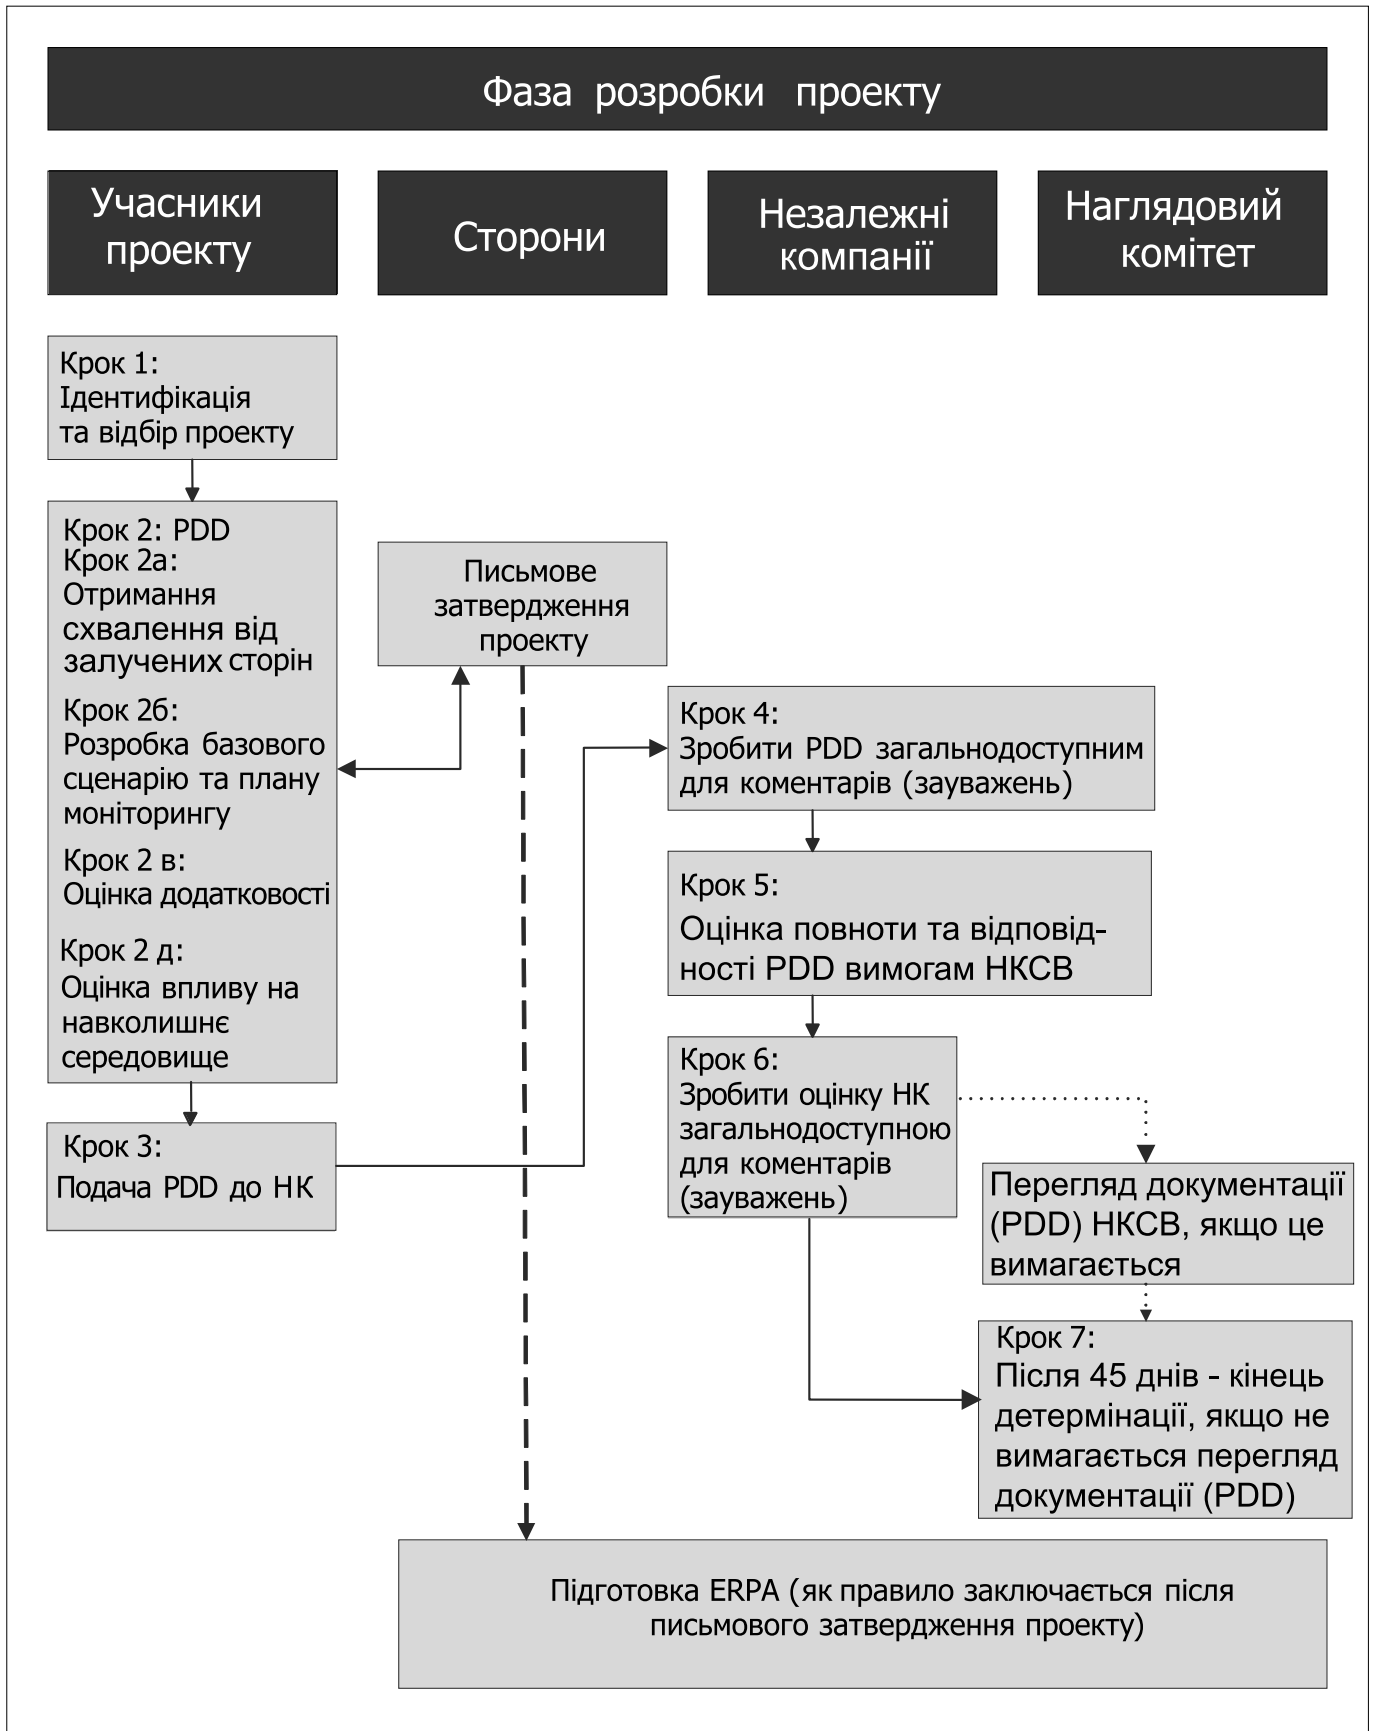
Фаза розробки проекту

Учасники проекту

Сторони

Незалежні компанії

Наглядовий комітет

Крок 1: Ідентифікація та відбір проекту

Крок 2: PDD
Крок 2а: Отримання схвалення від залучених сторін

Крок 2б: Розробка базового сценарію та плану моніторингу

Крок 2 в: Оцінка додатковості

Крок 2 д: Оцінка впливу на навколишнє середовище

Письмове затвердження проекту

Крок 3: Подача PDD до НК

Крок 4: Зробити PDD загальнодоступним для коментарів (зауважень)

Крок 5: Оцінка повноти та відповідності PDD вимогам НКСВ

Крок 6: Зробити оцінку НК загальнодоступною для коментарів (зауважень)

Перегляд документації (PDD) НКСВ, якщо це вимагається

Крок 7: Після 45 днів - кінець детермінації, якщо не вимагається перегляд документації (PDD)

Підготовка ERPA (як правило заключається після письмового затвердження проекту)